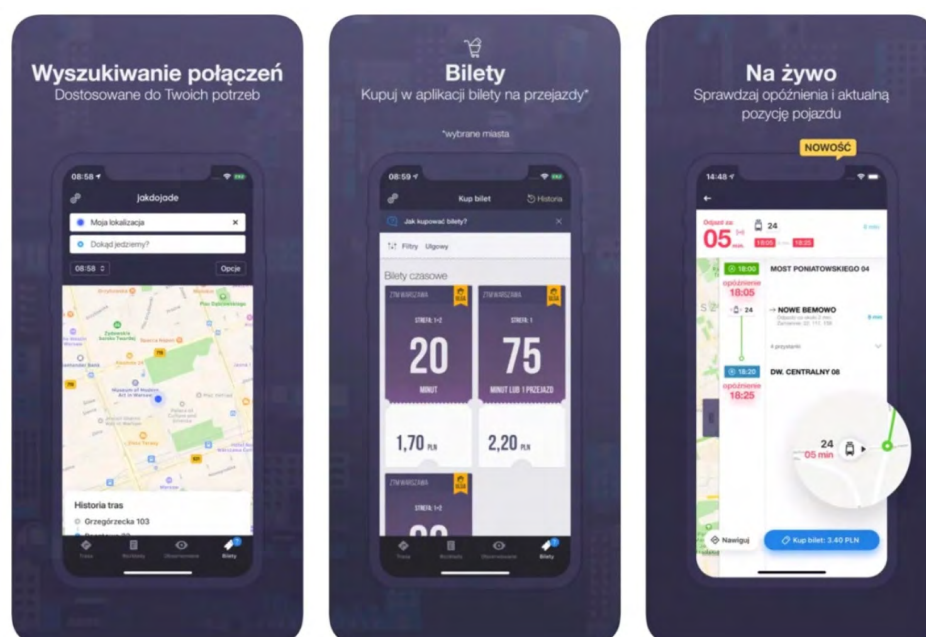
Wyszukiwanie połączeń
Dostosowane do Twoich potrzeb

08:58
jakdojade
Moja lokalizacja
Dokąd jedziemy?
08:58
Opcje
Historia tras
Grzegórzecka 103
Trasa
Rozkłady
Obserwowane
Bilety

Bilety
Kupuj w aplikacji bilety na przejazdy*
*wybrane miasta

08:59
Kup bilet
Historia
Jak kupować bilety?
Filtry
Ulgowy
Bilety czasowe
ZTM WARSZAWA
STREFA: 1+2
20
MINUT
1,70 PLN
ZTM WARSZAWA
STREFA: 1
75
MINUT LUB 1 PRZEJAZD
2,20 PLN
ZTM WARSZAWA
STREFA: 1+2
Trasa
Rozkłady
Obserwowane
Bilety

Na żywo
Sprawdzaj opóźnienia i aktualną pozycję pojazdu
NOWOŚĆ

14:48
Odjazd za
05 min.
24
18:05
18:25
18:00
MOST PONIATOWSKIEGO 04
opóźnienie
18:05
24
NOWE BEMOWO
18:20
DW. CENTRALNY 08
opóźnienie
18:25
24
05 min
Nawiguj
Kup bilet: 3.40 PLN